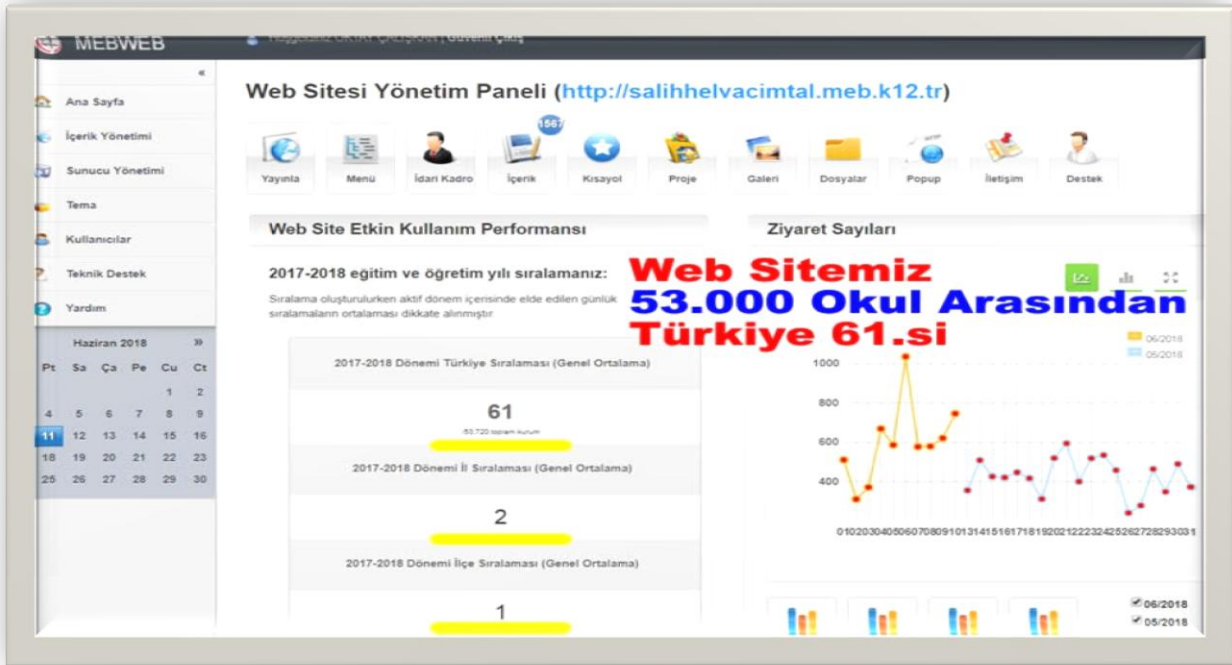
MEBWEB

Hoşgeldiniz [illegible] | Güvenli Çıkış

«

Ana Sayfa

İçerik Yönetimi

Sunucu Yönetimi

Tema

Kullanıcılar

Teknik Destek

Yardım

Haziran 2018 »

| Pt | Sa | Ça | Pe | Cu | Ct |
|---|---|---|---|---|---|
| | | | | 1 | 2 |
| 4 | 5 | 6 | 7 | 8 | 9 |
| 11 | 12 | 13 | 14 | 15 | 16 |
| 18 | 19 | 20 | 21 | 22 | 23 |
| 25 | 26 | 27 | 28 | 29 | 30 |

Web Sitesi Yönetim Paneli (http://salihhelvacimtal.meb.k12.tr)

Yayınla Menü İdari Kadro 1567 İçerik Kısayol Proje Galeri Dosyalar Popup İletişim Destek

Web Site Etkin Kullanım Performansı

2017-2018 eğitim ve öğretim yılı sıralamanız:

Sıralama oluşturulurken aktif dönem içerisinde elde edilen günlük sıralamaların ortalaması dikkate alınmıştır

Web Sitemiz
53.000 Okul Arasından
Türkiye 61.si

2017-2018 Dönemi Türkiye Sıralaması (Genel Ortalama)

61

53.720 toplam kurum

2017-2018 Dönemi İl Sıralaması (Genel Ortalama)

2

2017-2018 Dönemi İlçe Sıralaması (Genel Ortalama)

1

Ziyaret Sayıları

06/2018
05/2018

1000
800
600
400

01020304050607080910131415161718192021222324252627282930 31

06/2018
05/2018